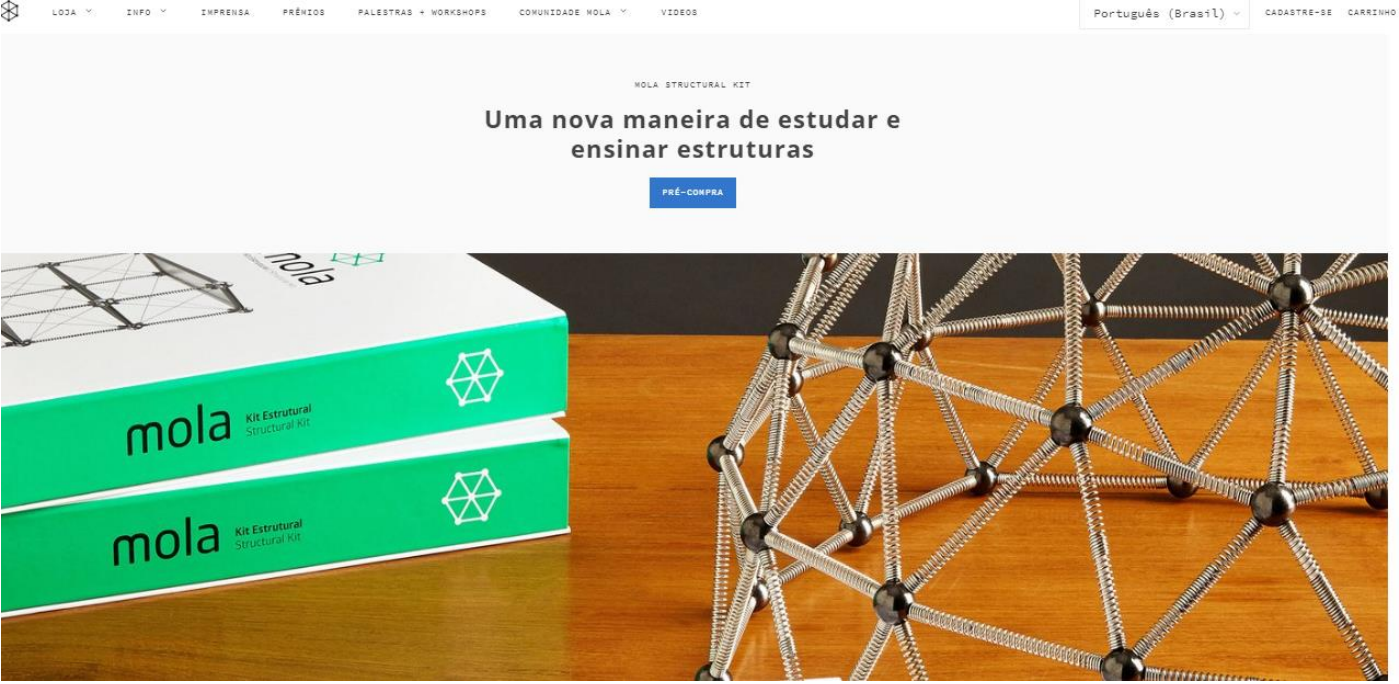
LOJA INFO IMPRENSA PRÊMIOS PALESTRAS + WORKSHOPS COMUNIDADE MOLA VIDEOS Português (Brasil) CADASTRE-SE CARRINHO

MOLA STRUCTURAL KIT

Uma nova maneira de estudar e ensinar estruturas

PRÉ-COMPRA

mola

mola Kit Estrutural Structural Kit

mola Kit Estrutural Structural Kit